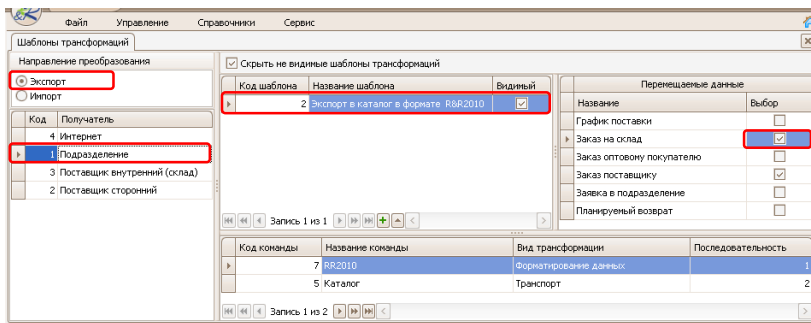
Файл Управление Справочники Сервис

Шаблоны трансформаций

Направление преобразования

Экспорт

Импорт

| Код | Получатель |
|---|---|
| 4 | Интернет |
| 1 | Подразделение |
| 3 | Поставщик внутренний (склад) |
| 2 | Поставщик сторонний |

Скрыть не видимые шаблоны трансформаций

| Код шаблона | Название шаблона | Видимый |
|---|---|---|
| 2 | Экспорт в каталог в формате R&R2010 | ☑ |

Запись 1 из 1

Перемещаемые данные

| Название | Выбор |
|---|---|
| График поставки | ☐ |
| Заказ на склад | ☑ |
| Заказ оптовому покупателю | ☐ |
| Заказ поставщику | ☑ |
| Заявка в подразделение | ☐ |
| Планируемый возврат | ☐ |

| Код команды | Название команды | Вид трансформации | Последовательность |
|---|---|---|---|
| 7 | RR2010 | Форматирование данных | 1 |
| 5 | Каталог | Транспорт | 2 |

Запись 1 из 2